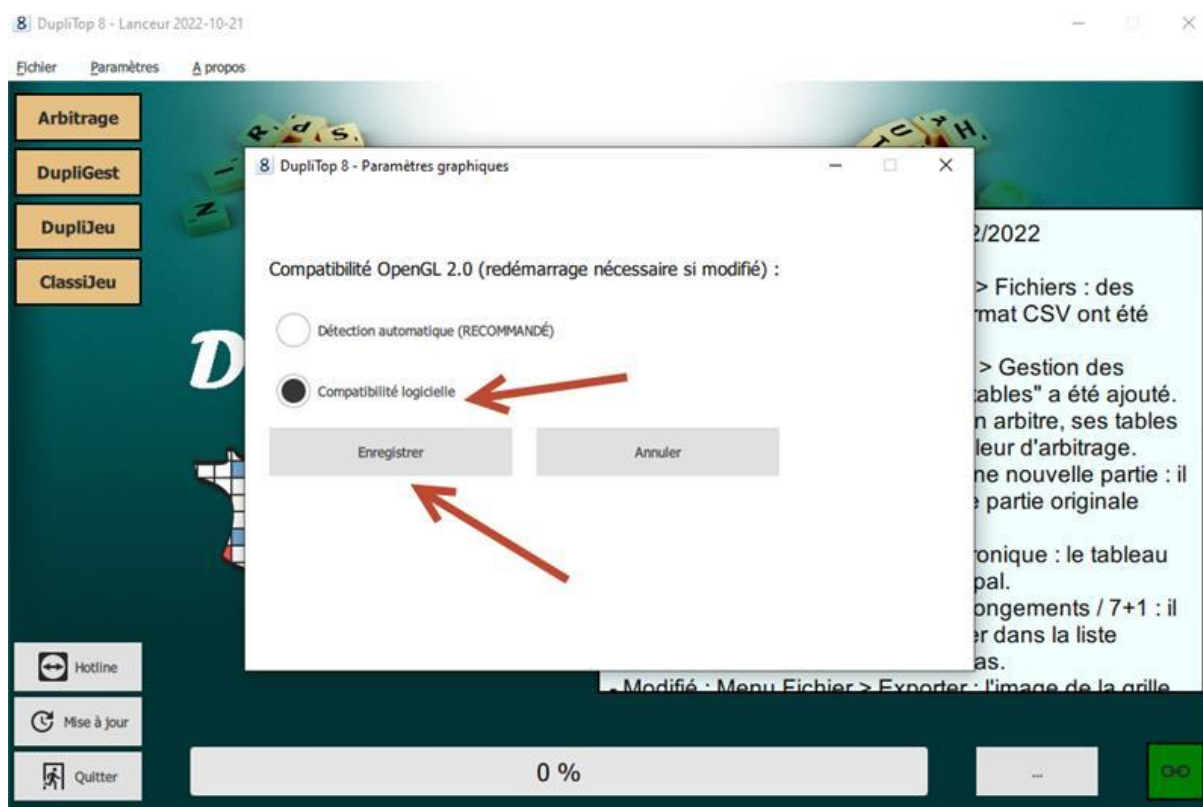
8 DupliTop 8 - Lanceur 2022-10-21

Fichier Paramètres A propos

Arbitrage

DupliGest

DupliJeu

ClassiJeu

8 DupliTop 8 - Paramètres graphiques

Compatibilité OpenGL 2.0 (redémarrage nécessaire si modifié) :

Détection automatique (RECOMMANDÉ)

Compatibilité logicielle

Enregistrer

Annuler

2/2022

> Fichiers : des
rmat CSV ont été

> Gestion des
ables" a été ajouté.
n arbitre, ses tables
leur d'arbitrage.
ne nouvelle partie : il
partie originale

ronique : le tableau
pal.
ongements / 7+1 : il
r dans la liste
as.

- Modifié : Menu Fichier > Exporter : l'image de la grille

Hotline

Mise à jour

Quitter

0 %

...